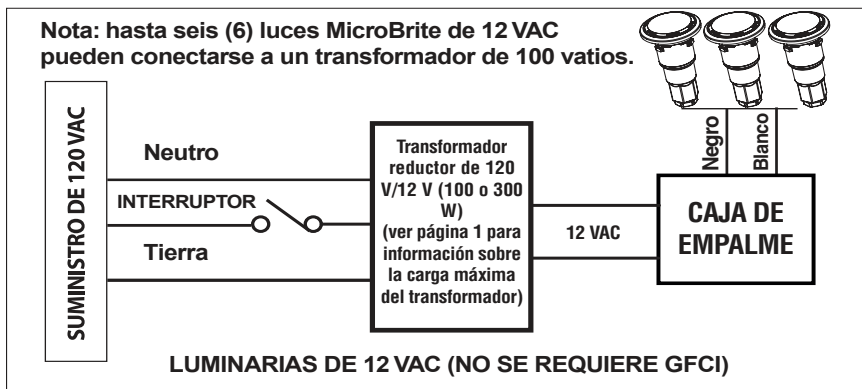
Nota: hasta seis (6) luces MicroBrite de 12 VAC pueden conectarse a un transformador de 100 vatios.

SUMINISTRO DE 120 VAC

Neutro

INTERRUPTOR

Tierra

Transformador reductor de 120 V/12 V (100 o 300 W) (ver página 1 para información sobre la carga máxima del transformador)

12 VAC

Negro

Blanco

CAJA DE EMPALME

LUMINARIAS DE 12 VAC (NO SE REQUIERE GFCI)